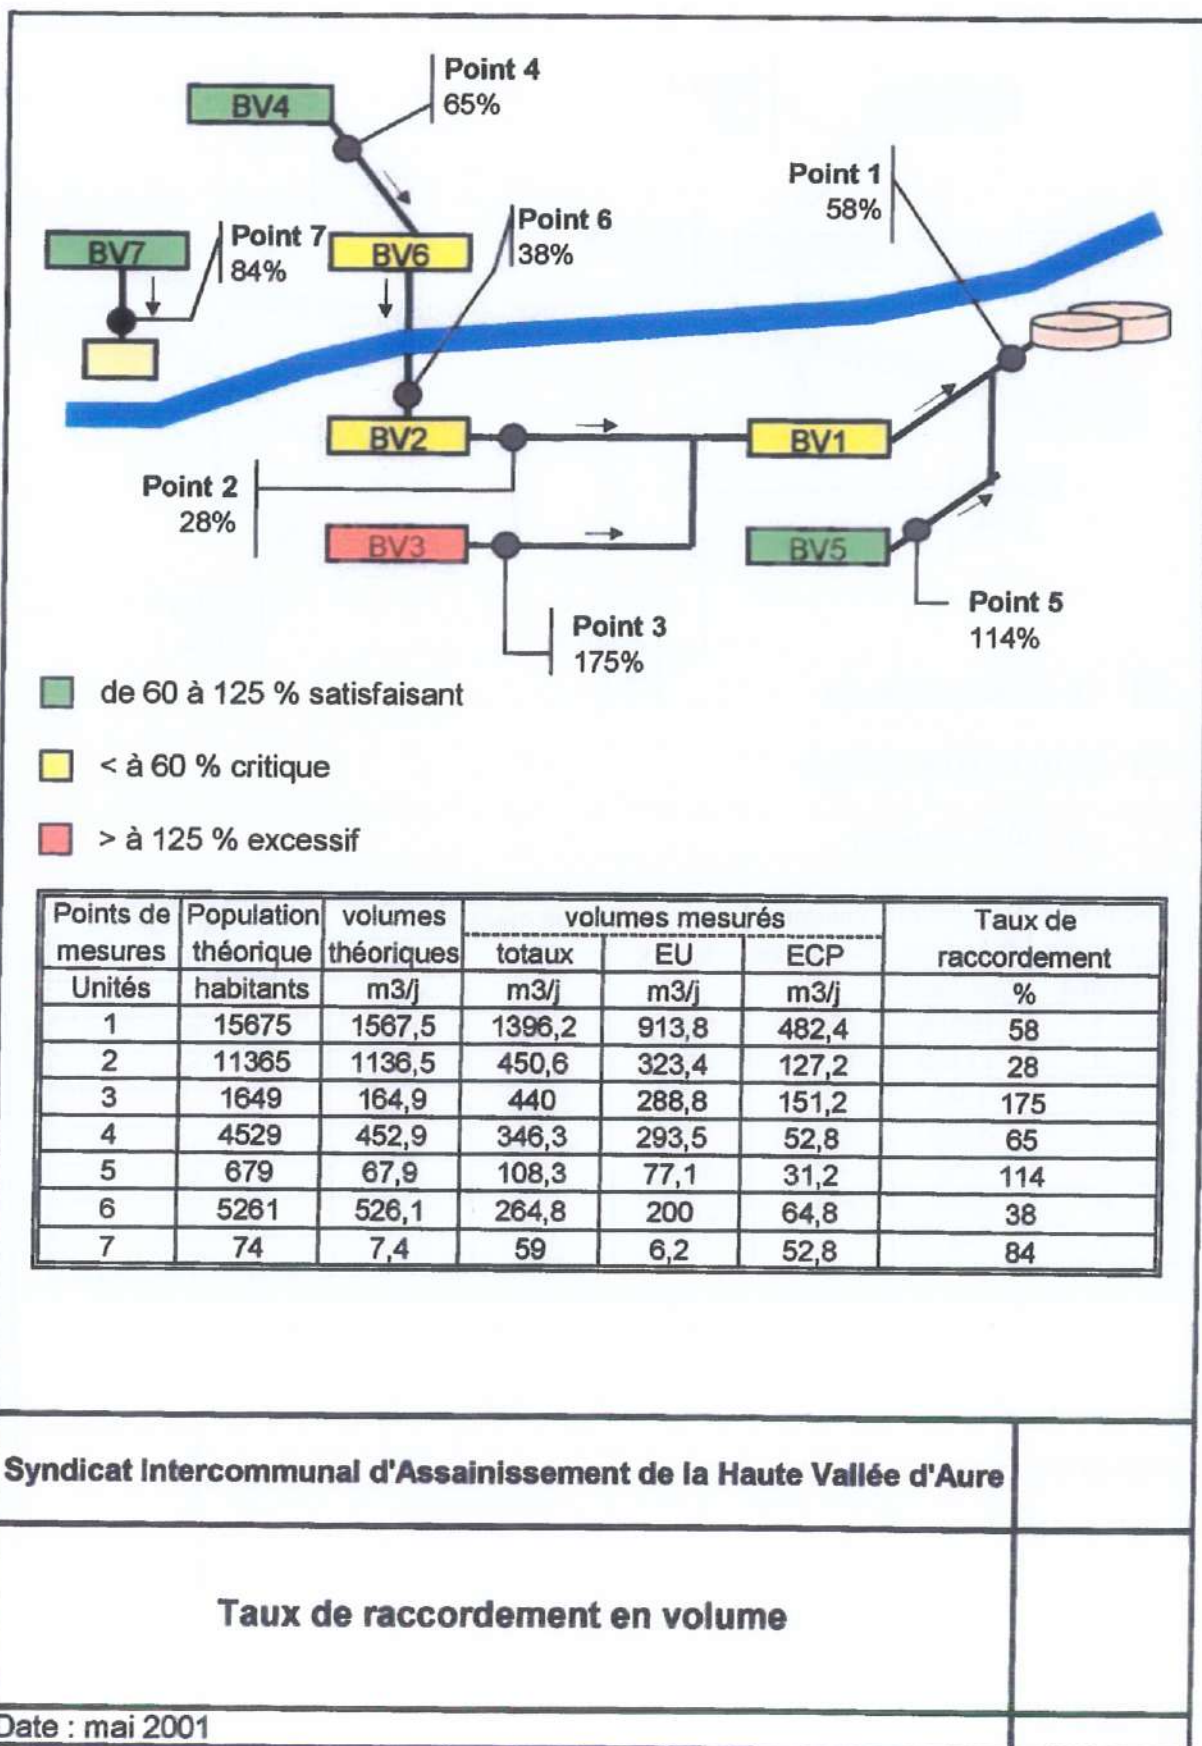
Point 4
65%

BV4

Point 1
58%

Point 6
38%

Point 7
84%

BV7

BV6

BV2

BV1

Point 2
28%

BV3

BV5

Point 5
114%

Point 3
175%

de 60 à 125 % satisfaisant

< à 60 % critique

> à 125 % excessif

| Points de mesures | Population théorique | volumes théoriques | volumes mesurés totaux | EU | ECP | Taux de raccordement |
|---|---|---|---|---|---|---|
| Unités | habitants | m3/j | m3/j | m3/j | m3/j | % |
| 1 | 15675 | 1567,5 | 1396,2 | 913,8 | 482,4 | 58 |
| 2 | 11365 | 1136,5 | 450,6 | 323,4 | 127,2 | 28 |
| 3 | 1649 | 164,9 | 440 | 288,8 | 151,2 | 175 |
| 4 | 4529 | 452,9 | 346,3 | 293,5 | 52,8 | 65 |
| 5 | 679 | 67,9 | 108,3 | 77,1 | 31,2 | 114 |
| 6 | 5261 | 526,1 | 264,8 | 200 | 64,8 | 38 |
| 7 | 74 | 7,4 | 59 | 6,2 | 52,8 | 84 |

Syndicat Intercommunal d'Assainissement de la Haute Vallée d'Aure

Taux de raccordement en volume

Date : mai 2001